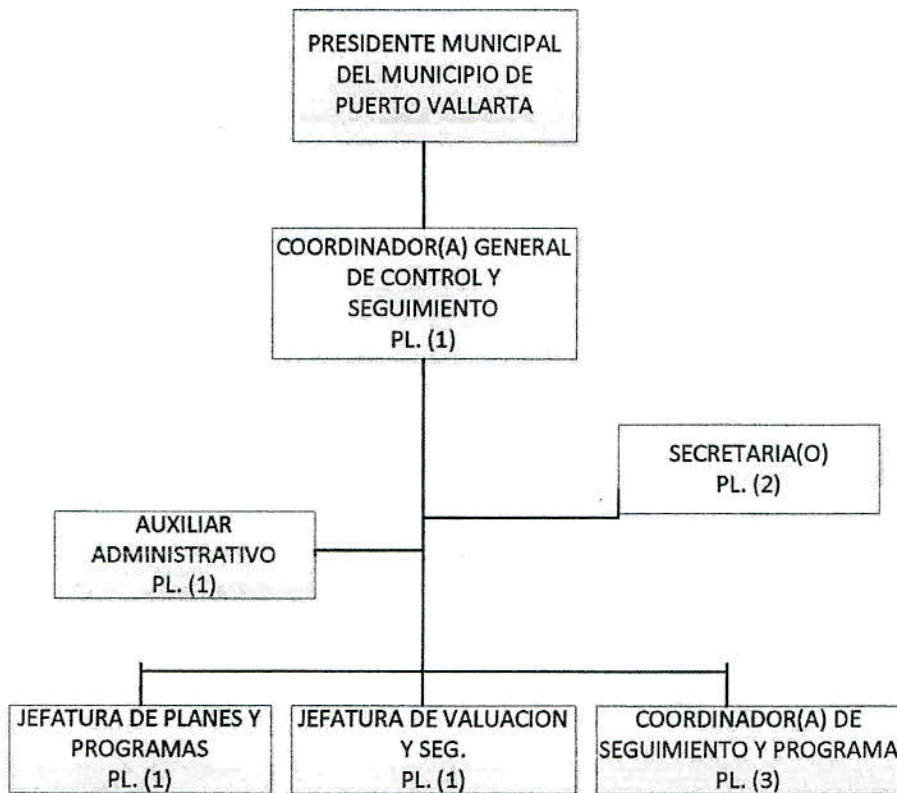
PRESIDENTE MUNICIPAL DEL MUNICIPIO DE PUERTO VALLARTA

COORDINADOR(A) GENERAL DE CONTROL Y SEGUIMIENTO PL. (1)

SECRETARIA(O) PL. (2)

AUXILIAR ADMINISTRATIVO PL. (1)

JEFATURA DE PLANES Y PROGRAMAS PL. (1)

JEFATURA DE VALUACION Y SEG. PL. (1)

COORDINADOR(A) DE SEGUIMIENTO Y PROGRAMA PL. (3)